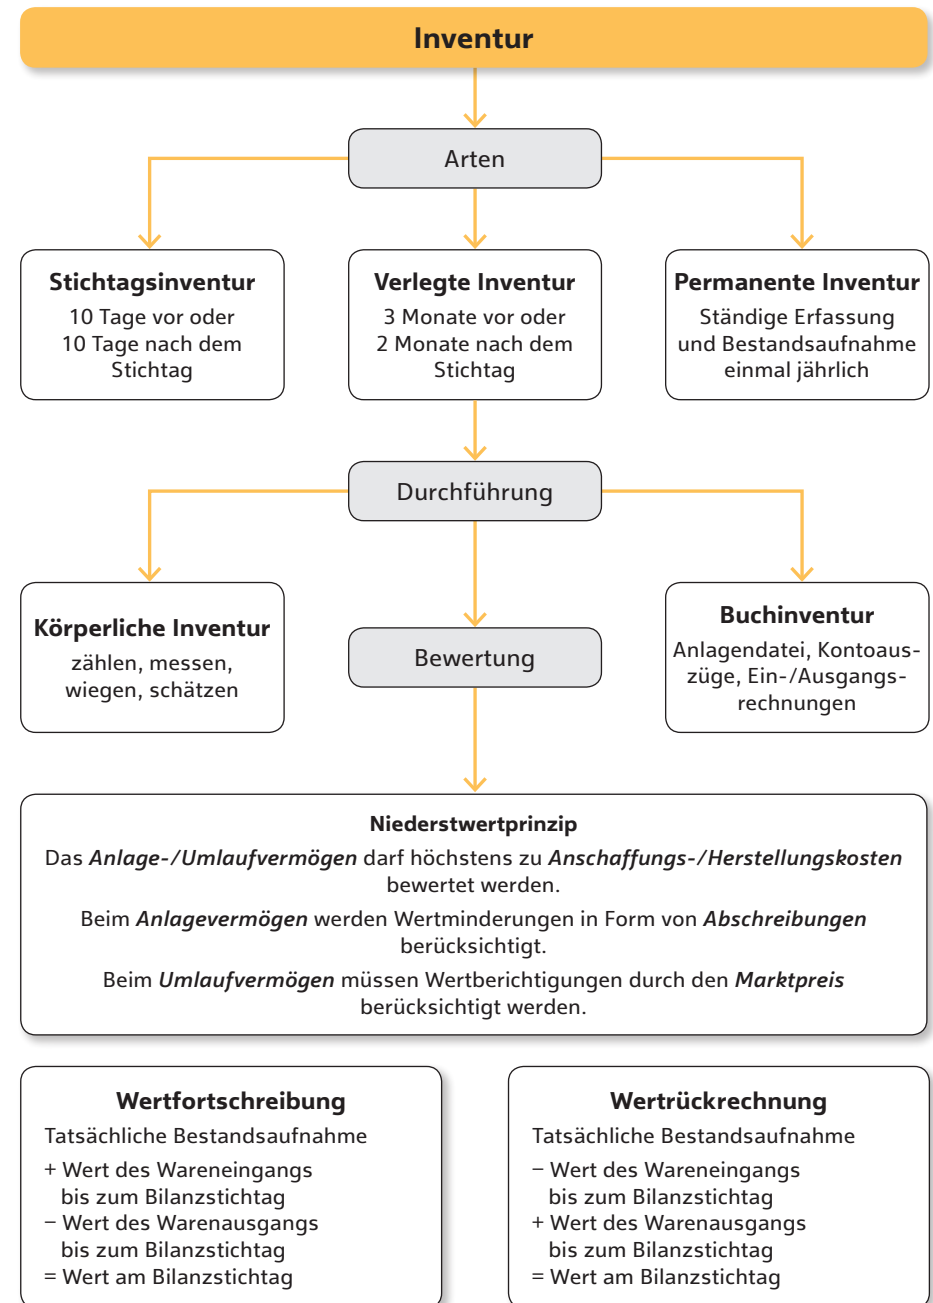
**Inventur**

Arten

**Stichtagsinventur**
10 Tage vor oder 10 Tage nach dem Stichtag

**Verlegte Inventur**
3 Monate vor oder 2 Monate nach dem Stichtag

**Permanente Inventur**
Ständige Erfassung und Bestandsaufnahme einmal jährlich

Durchführung

**Körperliche Inventur**
zählen, messen, wiegen, schätzen

Bewertung

**Buchinventur**
Anlagendatei, Kontoauszüge, Ein-/Ausgangsrechnungen

**Niederstwertprinzip**
Das ***Anlage-/Umlaufvermögen*** darf höchstens zu ***Anschaffungs-/Herstellungskosten*** bewertet werden.

Beim ***Anlagevermögen*** werden Wertminderungen in Form von ***Abschreibungen*** berücksichtigt.

Beim ***Umlaufvermögen*** müssen Wertberichtigungen durch den ***Marktpreis*** berücksichtigt werden.

**Wertfortschreibung**
Tatsächliche Bestandsaufnahme
+ Wert des Wareneingangs bis zum Bilanzstichtag
− Wert des Warenausgangs bis zum Bilanzstichtag
= Wert am Bilanzstichtag

**Wertrückrechnung**
Tatsächliche Bestandsaufnahme
− Wert des Wareneingangs bis zum Bilanzstichtag
+ Wert des Warenausgangs bis zum Bilanzstichtag
= Wert am Bilanzstichtag